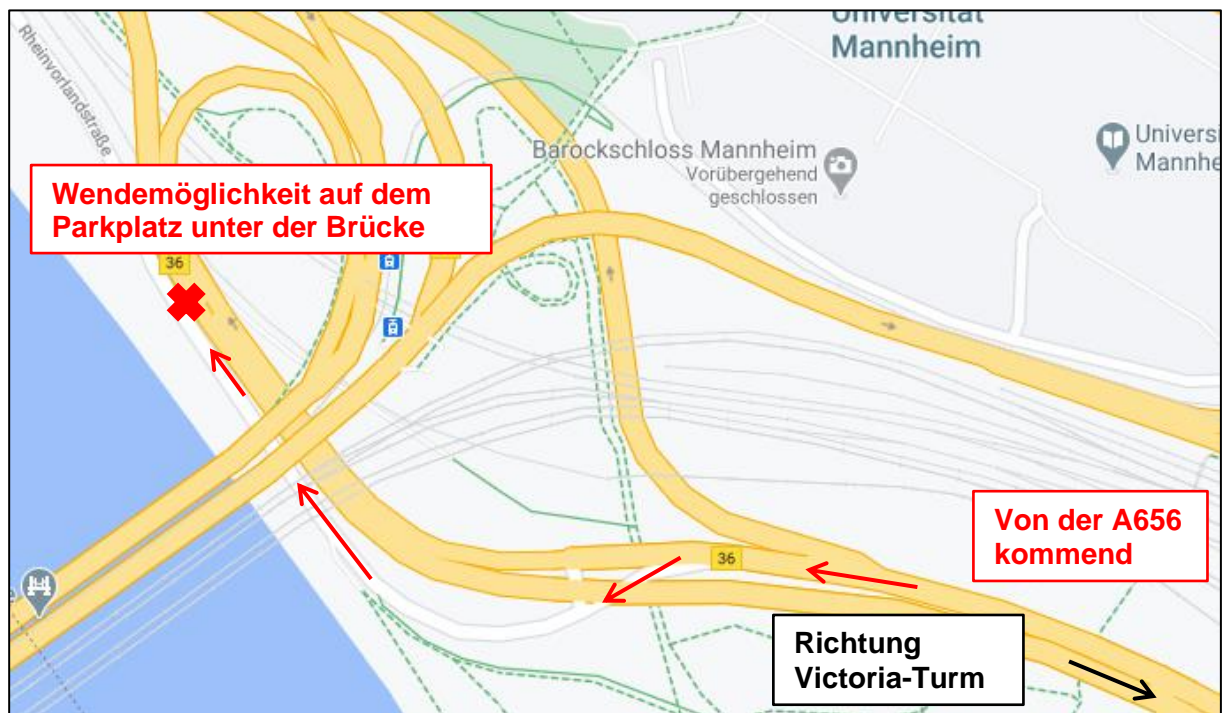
Rheinvorlandstraße

Universität Mannheim

Barockschloss Mannheim
Vorübergehend geschlossen

Univers
Mannhe

Wendemöglichkeit auf dem Parkplatz unter der Brücke

36

36

Von der A656 kommend

Richtung Victoria-Turm